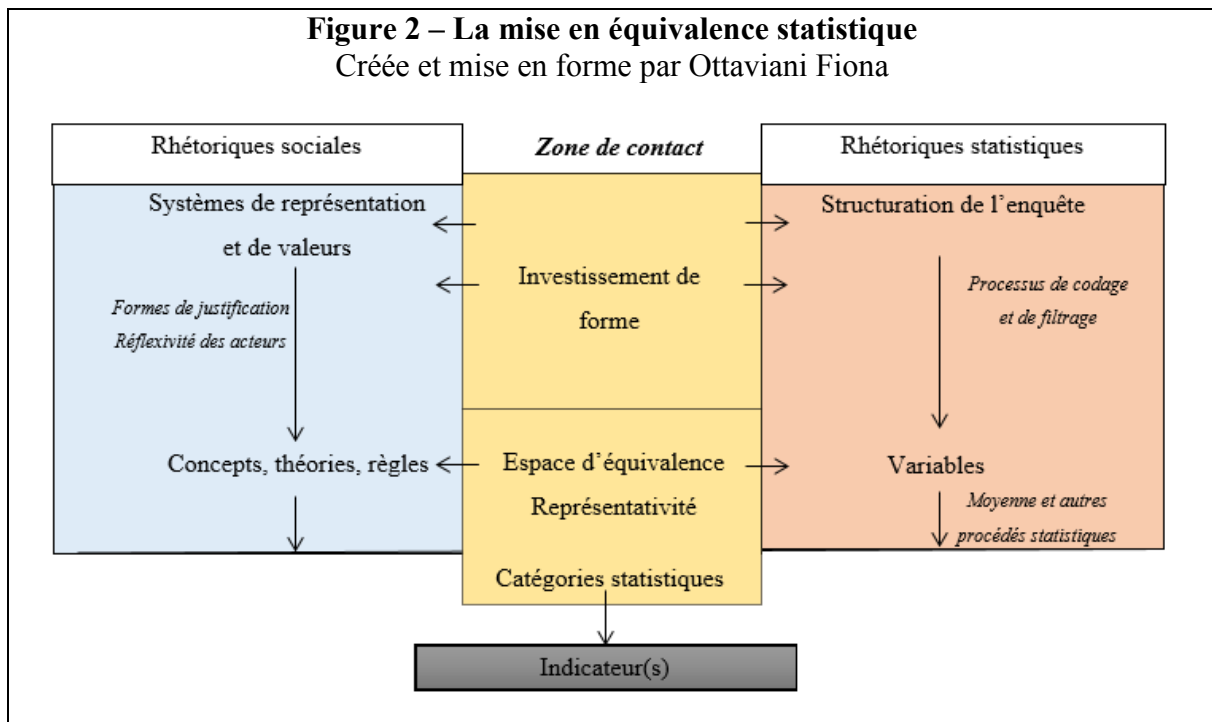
**Figure 2 – La mise en équivalence statistique**
Créée et mise en forme par Ottaviani Fiona

Rhétoriques sociales

*Zone de contact*

Rhétoriques statistiques

Systèmes de représentation et de valeurs

*Formes de justification*
*Réflexivité des acteurs*

Concepts, théories, règles

Investissement de forme

Espace d'équivalence
Représentativité

Catégories statistiques

Structuration de l'enquête

*Processus de codage et de filtrage*

Variables

*Moyenne et autres procédés statistiques*

Indicateur(s)